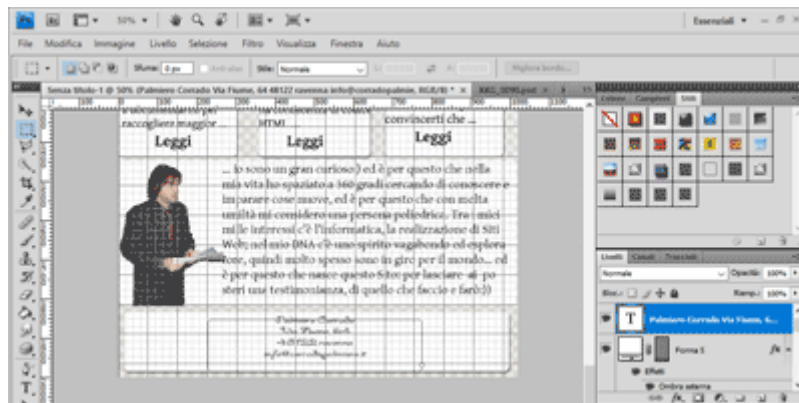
50% ▾

Essenziali ▾

File Modifica Immagine Livello Selezione Filtro Visualizza Finestra Aiuto

Sfuma: 0 px Anti-alias Stile: Normale Migliora bordo...

Senza titolo-1 @ 50% (Palmiero Corrado Via Fiume, 64 48122 ravenna info@corradopalmie, RGB/8) * ×

Colore Campioni Stili

raccogliere maggior ... HTML convincerti che ...

Leggi Leggi Leggi

... io sono un gran curioso) ed è per questo che nella mia vita ho spaziato a 360 gradi cercando di conoscere e imparare cose nuove, ed è per questo che con molta umiltà mi considero una persona poliedrica. Tra i miei mille interessi c'è l'informatica, la realizzazione di Siti Web; nel mio DNA c'è uno spirito vagabondo ed esploratore, quindi molto spesso sono in giro per il mondo... ed è per questo che nasce questo Sito per lasciare ai posteri una testimonianza, di quello che faccio e farò :))

Palmiero Corrado
Via Fiume, 64
48122 ravenna
info@corradopalmiero.it

Livelli Canali Tracciati

Normale Opacità: 100%

Blocca: Riemp.: 100%

T Palmiero Corrado Via Fiume, 6...

Forma 1

Effetti

Ombra esterna